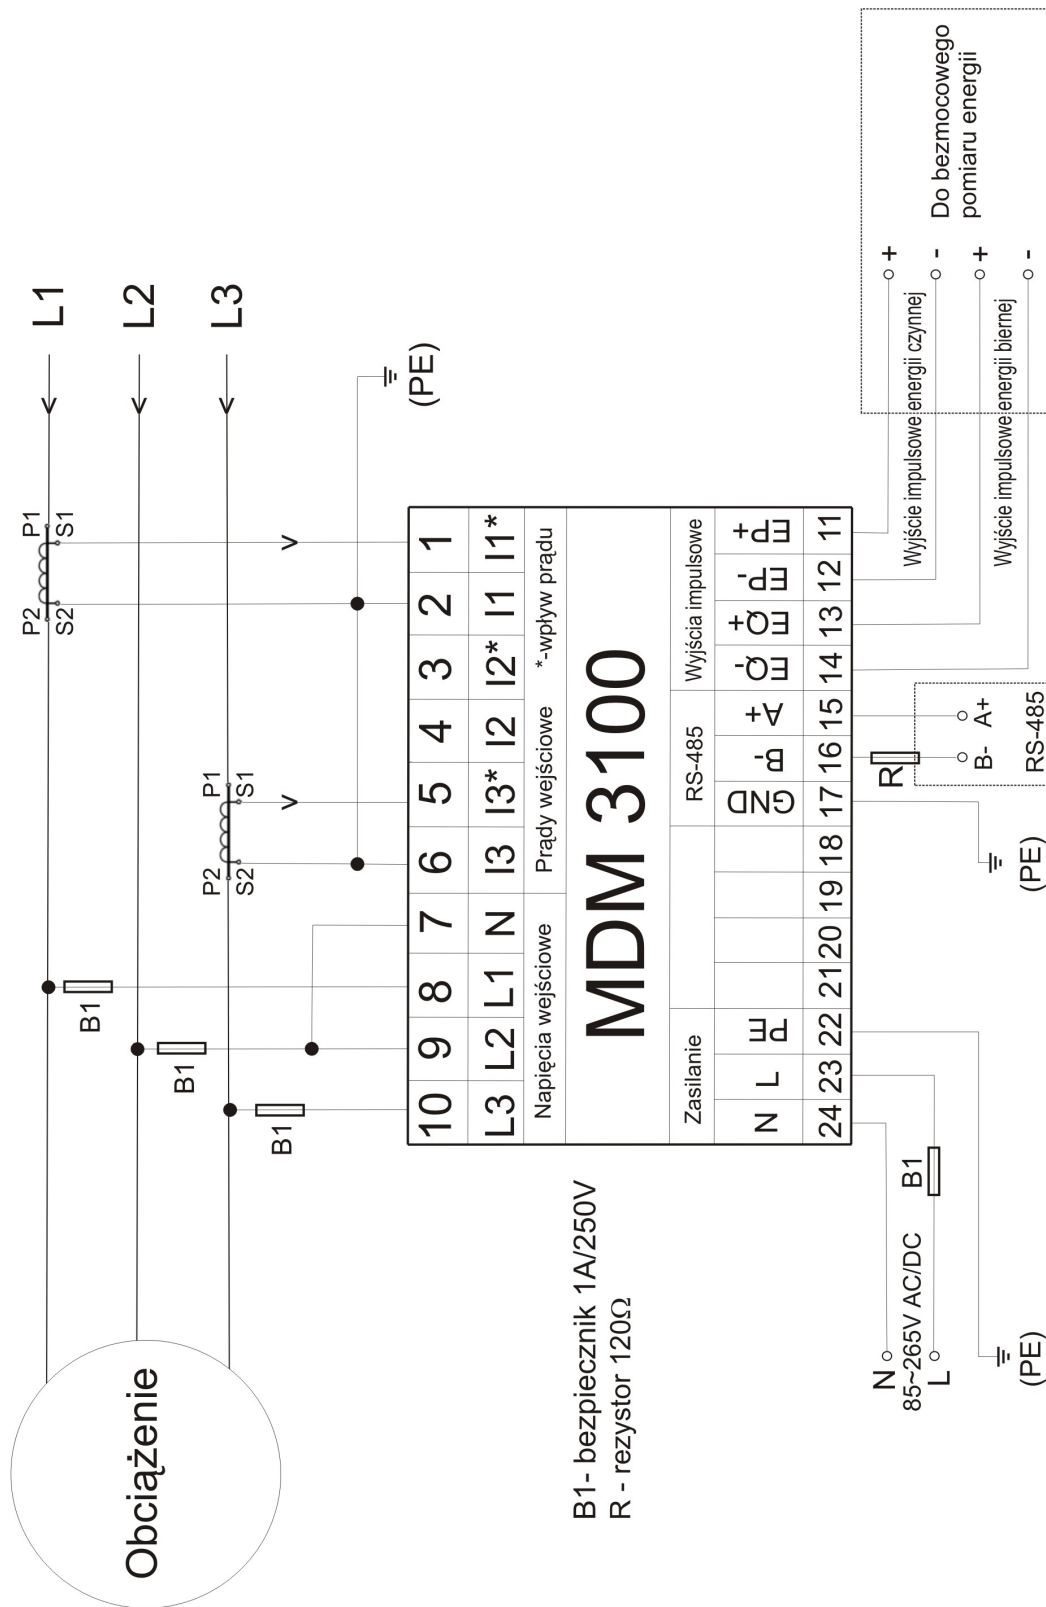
L1
L2
L3

(PE)

P1 S1
P2 S2

P1 S1
P2 S2

B1
B1
B1

| 10 | 9 | 8 | 7 | 6 | 5 | 4 | 3 | 2 | 1 |
|---|---|---|---|---|---|---|---|---|---|
| L3 | L2 | L1 | N | I3 | I3* | I2 | I2* | I1 | I1* |

Napięcia wejściowe
Prądy wejściowe
*-wpływ prądu

MDM 3100

Zasilanie
RS-485
Wyjścia impulsowe

| N | L | PE | | | | | GND | B- | A+ | EQ- | EQ+ | EP- | EP+ |
|---|---|---|---|---|---|---|---|---|---|---|---|---|---|
| 24 | 23 | 22 | 21 | 20 | 19 | 18 | 17 | 16 | 15 | 14 | 13 | 12 | 11 |

Wyjście impulsowe energii czynnej
Wyjście impulsowe energii biernej
+
-
+
-
Do bezmocowego pomiaru energii

R
B- A+
RS-485

(PE)

Obciążenie

B1- bezpiecznik 1A/250V
R - rezystor 120Ω

N
85~265V AC/DC
L
B1
(PE)